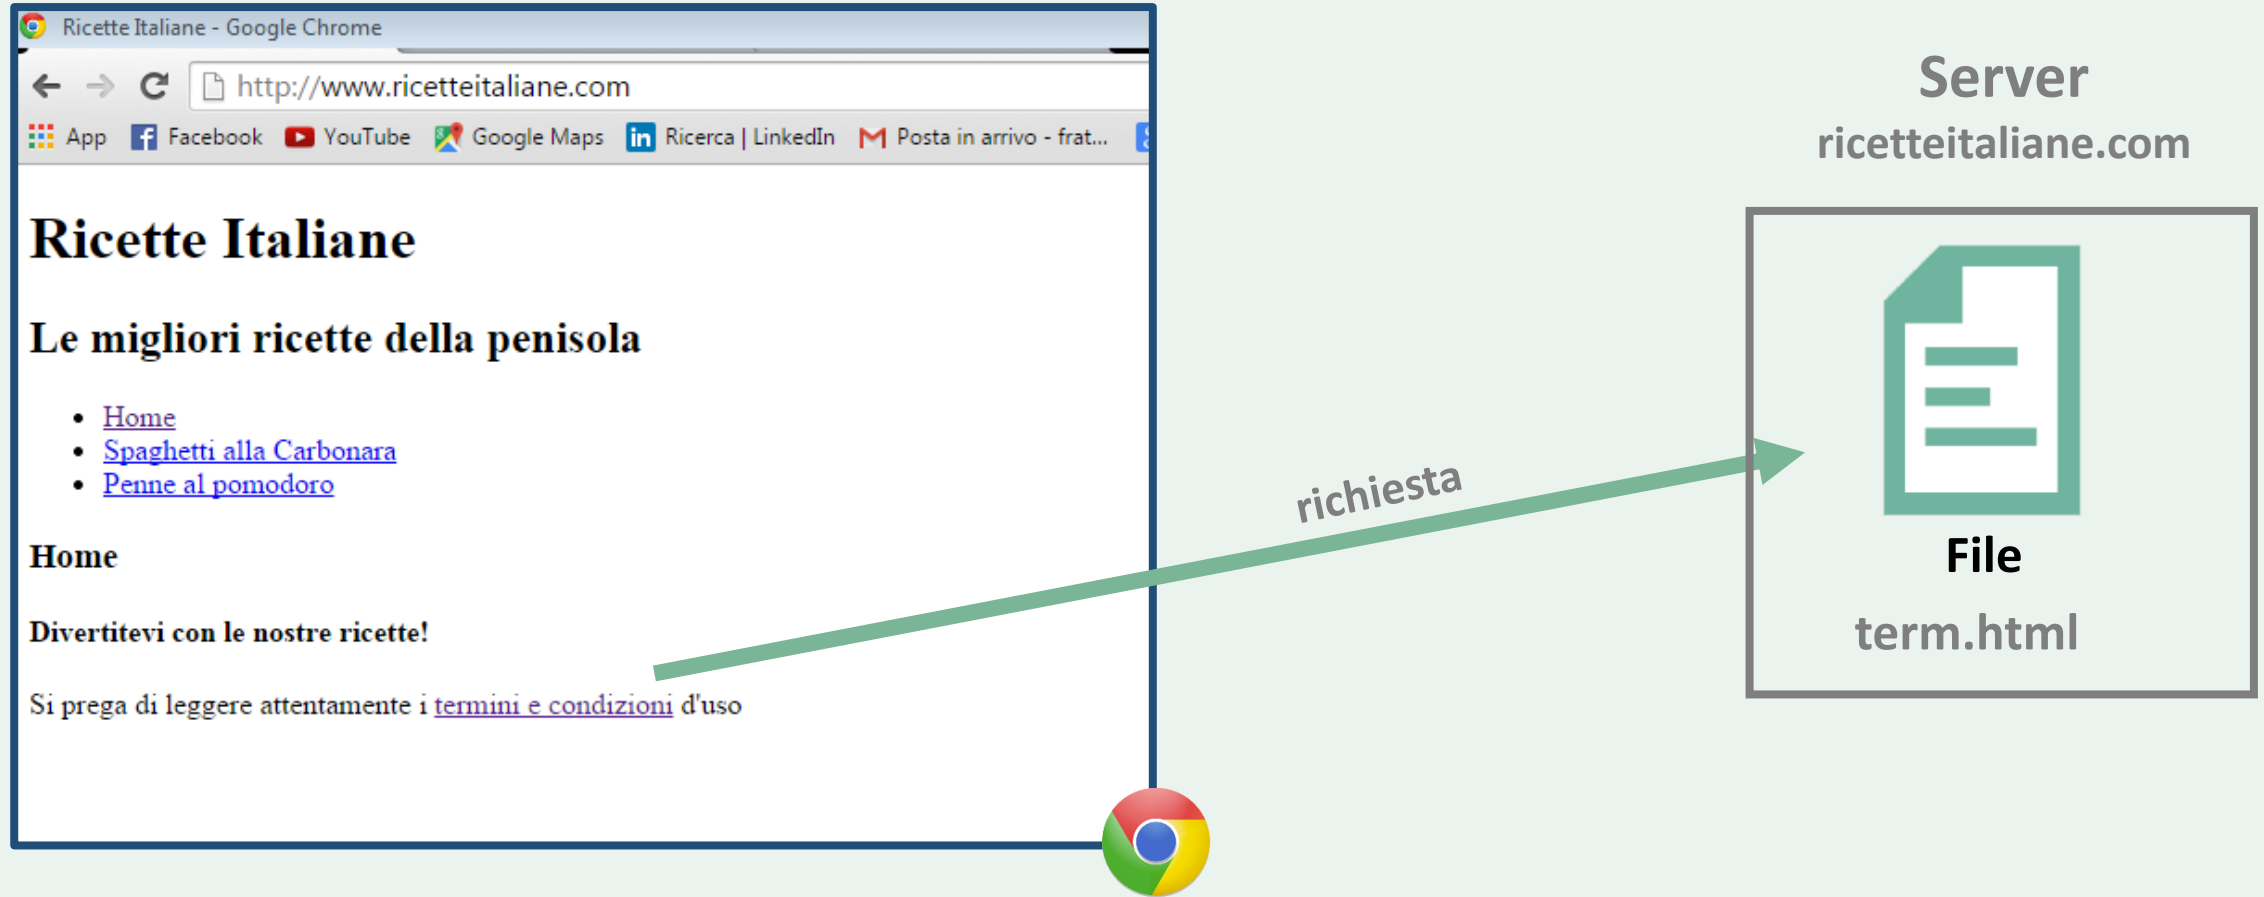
Ricette Italiane - Google Chrome

http://www.ricetteitaliane.com

App Facebook YouTube Google Maps Ricerca | LinkedIn Posta in arrivo - frat...

# Ricette Italiane

## Le migliori ricette della penisola

- Home
- Spaghetti alla Carbonara
- Penne al pomodoro

### Home

#### Divertitevi con le nostre ricette!

Si prega di leggere attentamente i termini e condizioni d'uso

richiesta

Server
ricetteitaliane.com

File
term.html